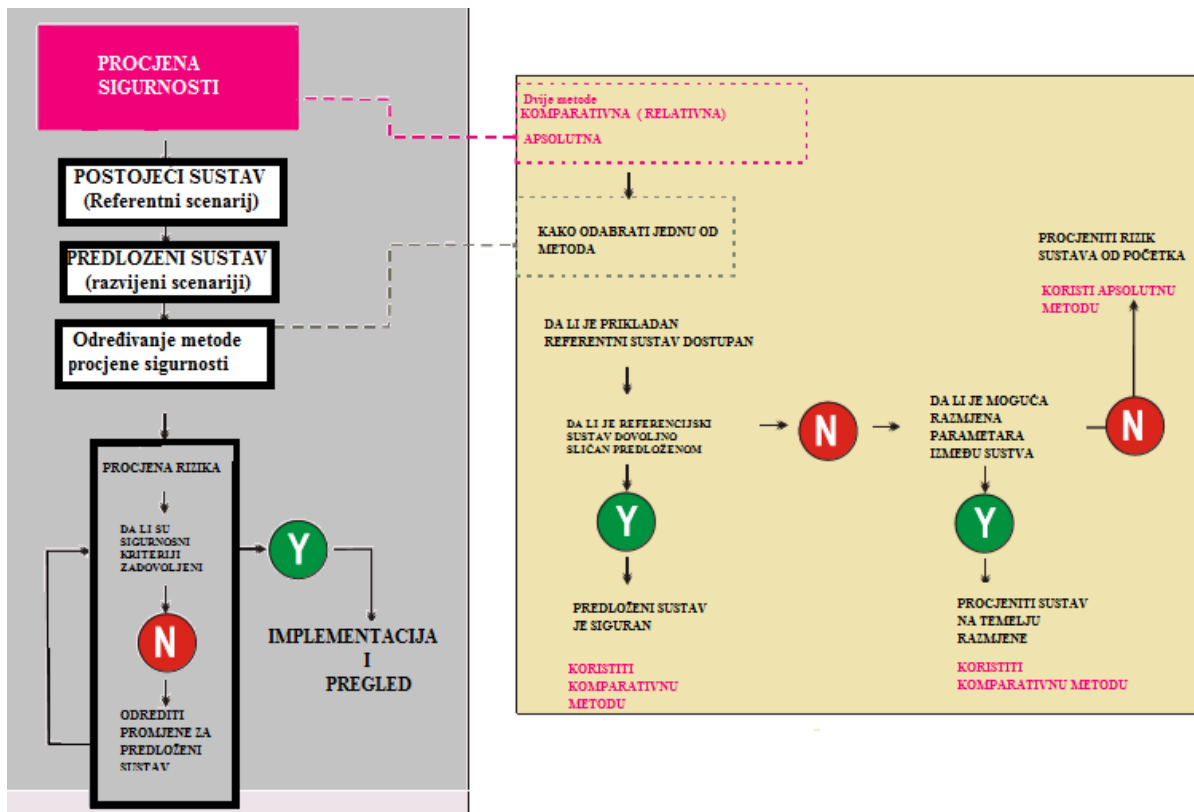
PROCJENA SIGURNOSTI

POSTOJEĆI SUSTAV (Referentni scenarij)

PREDLOŽENI SUSTAV (razvijeni scenariji)

Određivanje metode procjene sigurnosti

PROCJENA RIZIKA

DA LI SU SIGURNOSNI KRITERIJI ZADOVOLJENI

Y

N

ODREDITI PROMJENE ZA PREDLOŽENI SUSTAV

IMPLEMENTACIJA I PREGLED

Dvije metode
KOMPARATIVNA (RELATIVNA)
APSOLUTNA

KAKO ODABRATI JEDNU OD METODA

DA LI JE PRIKLADAN REFERENTNI SUSTAV DOSTUPAN

DA LI JE REFERENCIJSKI SUSTAV DOVOLJNO SLIČAN PREDLOŽENOM

N

DA LI JE MOGUĆA RAZMJENA PARAMETARA IZMEĐU SUSTVA

N

PROCJENITI RIZIK SUSTAVA OD POČETKA

KORISTI APSOLUTNU METODU

Y

PREDLOŽENI SUSTAV JE SIGURAN

KORISTITI KOMPARATIVNU METODU

Y

PROCJENITI SUSTAV NA TEMELJU RAZMJENE

KORISTITI KOMPARATIVNU METODU